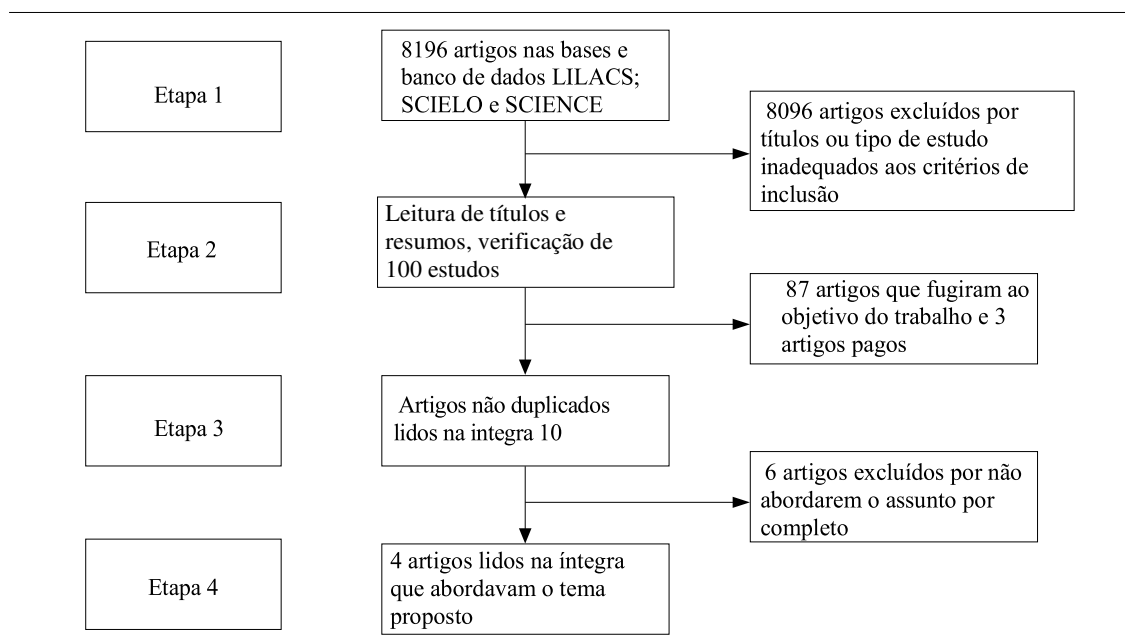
Etapa 1

8196 artigos nas bases e banco de dados LILACS; SCIELO e SCIENCE

8096 artigos excluídos por títulos ou tipo de estudo inadequados aos critérios de inclusão

Etapa 2

Leitura de títulos e resumos, verificação de 100 estudos

87 artigos que fugiram ao objetivo do trabalho e 3 artigos pagos

Etapa 3

Artigos não duplicados lidos na integra 10

6 artigos excluídos por não abordarem o assunto por completo

Etapa 4

4 artigos lidos na íntegra que abordavam o tema proposto